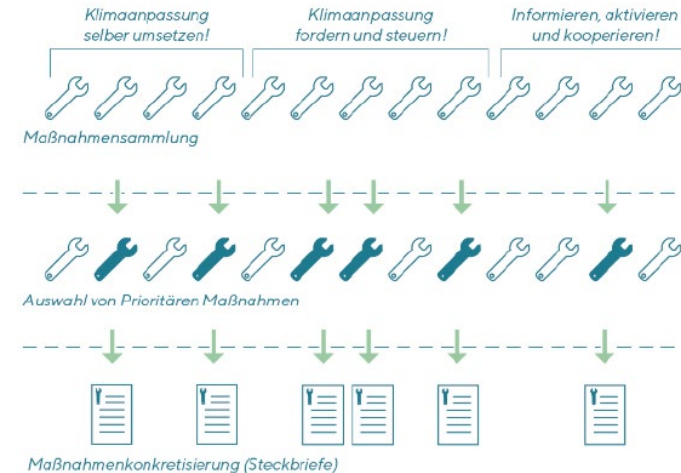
Klimaanpassung selber umsetzen!

Klimaanpassung fordern und steuern!

Informieren, aktivieren und kooperieren!

Maßnahmensammlung

Auswahl von Prioritären Maßnahmen

Maßnahmenkonkretisierung (Steckbriefe)